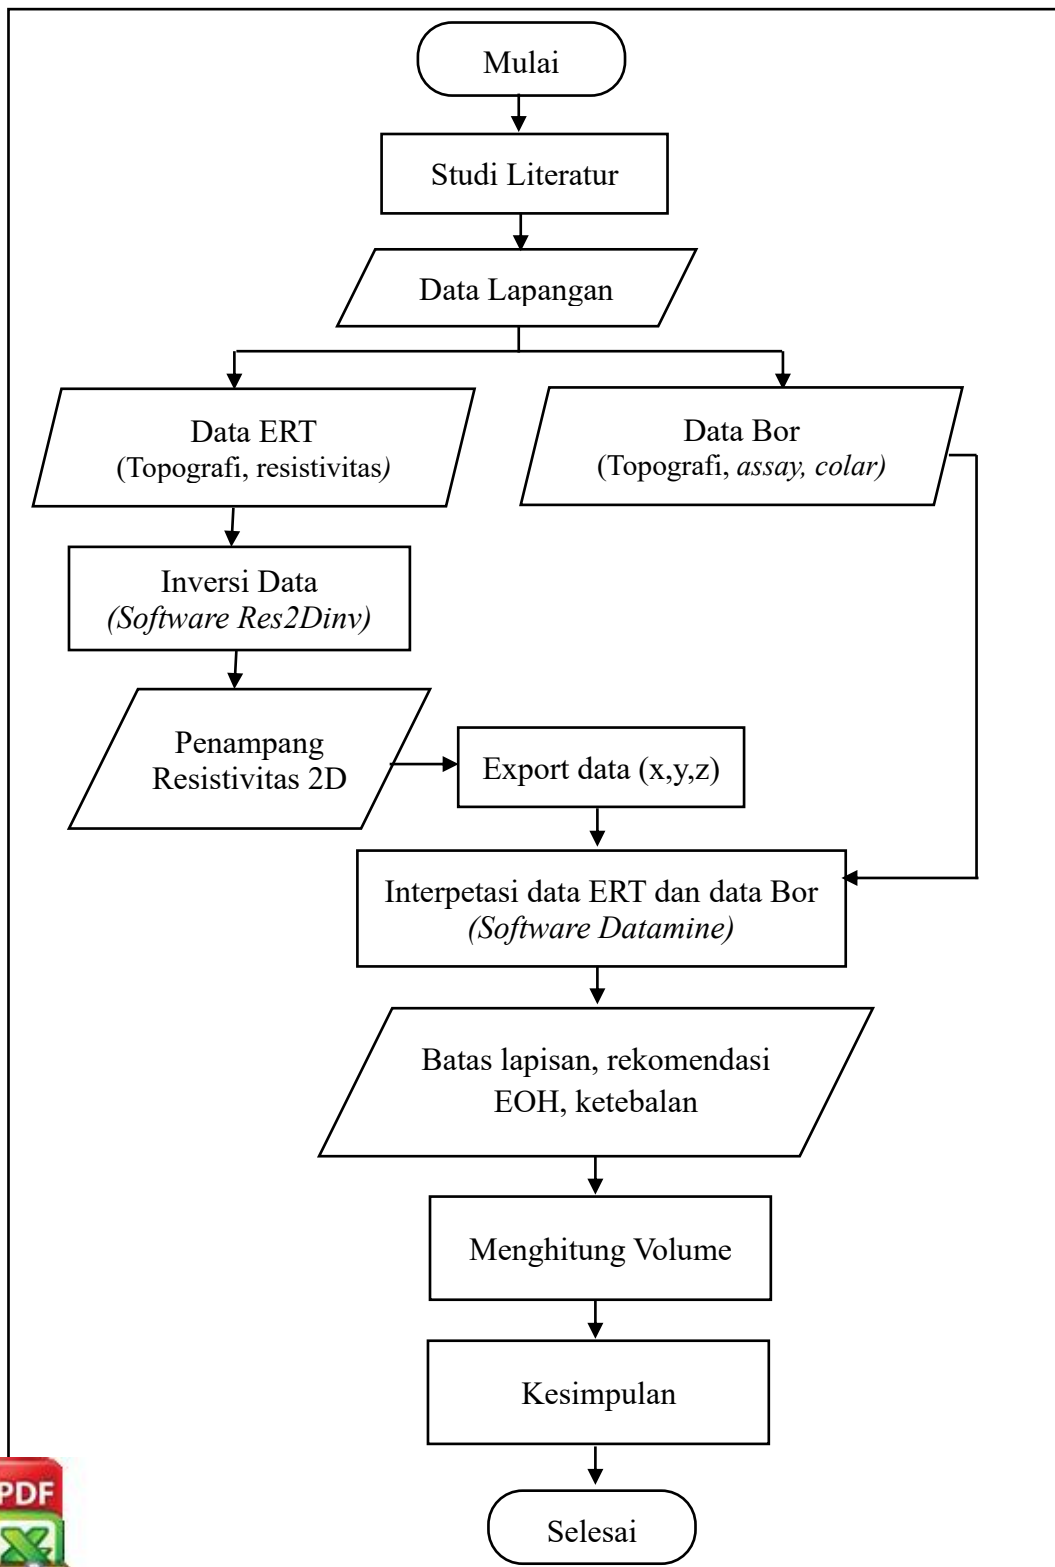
Mulai

Studi Literatur

Data Lapangan

Data ERT
(Topografi, resistivitas)

Data Bor
(Topografi, assay, colar)

Inversi Data
(Software Res2Dinv)

Penampang Resistivitas 2D

Export data (x,y,z)

Interpetasi data ERT dan data Bor
(Software Datamine)

Batas lapisan, rekomendasi EOH, ketebalan

Menghitung Volume

Kesimpulan

Selesai

PDF